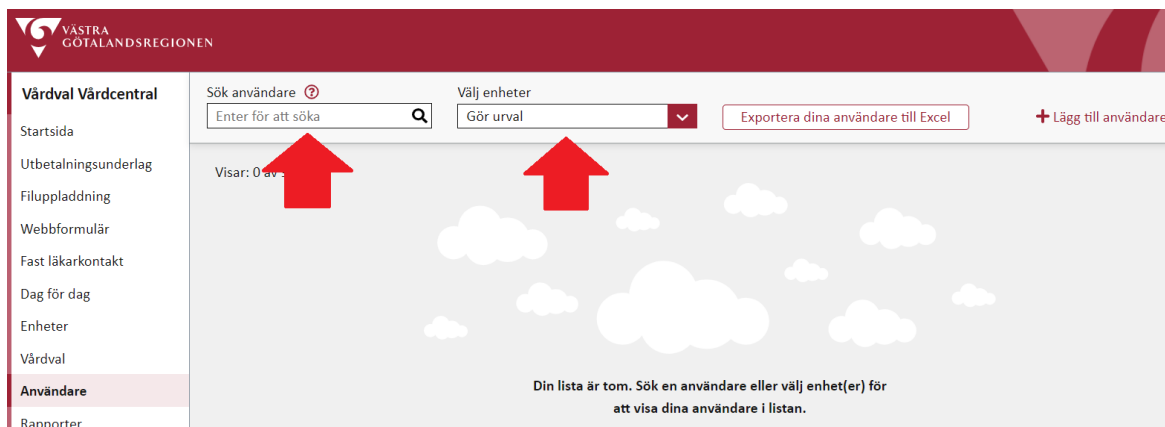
VÄSTRA GÖTALANDSREGIONEN

Vårdval Vårdcentral
Startsida
Utbetalningsunderlag
Filuppladdning
Webbformulär
Fast läkarkontakt
Dag för dag
Enheter
Vårdval
Användare
Rapporter

Sök användare ?
Enter för att söka
Välj enheter
Gör urval
Exportera dina användare till Excel
+ Lägg till användare

Visar: 0 av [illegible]

Din lista är tom. Sök en användare eller välj enhet(er) för att visa dina användare i listan.